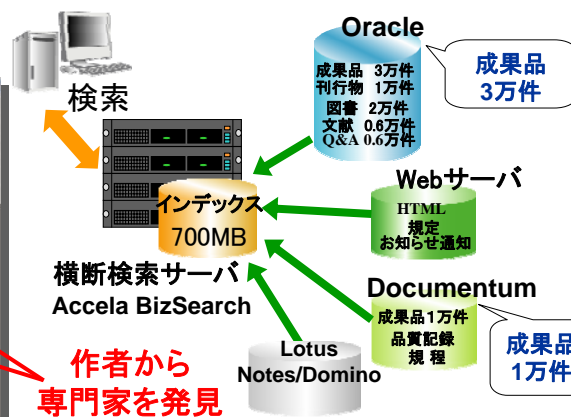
検索

Oracle
成果品 3万件
刊行物 1万件
図書 2万件
文献 0.6万件
Q&A 0.6万件

成果品
3万件

インデックス
700MB

Webサーバ
HTML
規定
お知らせ通知

横断検索サーバ
Accela BizSearch

Documentum
成果品1万件
品質記録
規 程

成果品
1万件

Lotus
Notes/Domino

作者から
専門家を発見